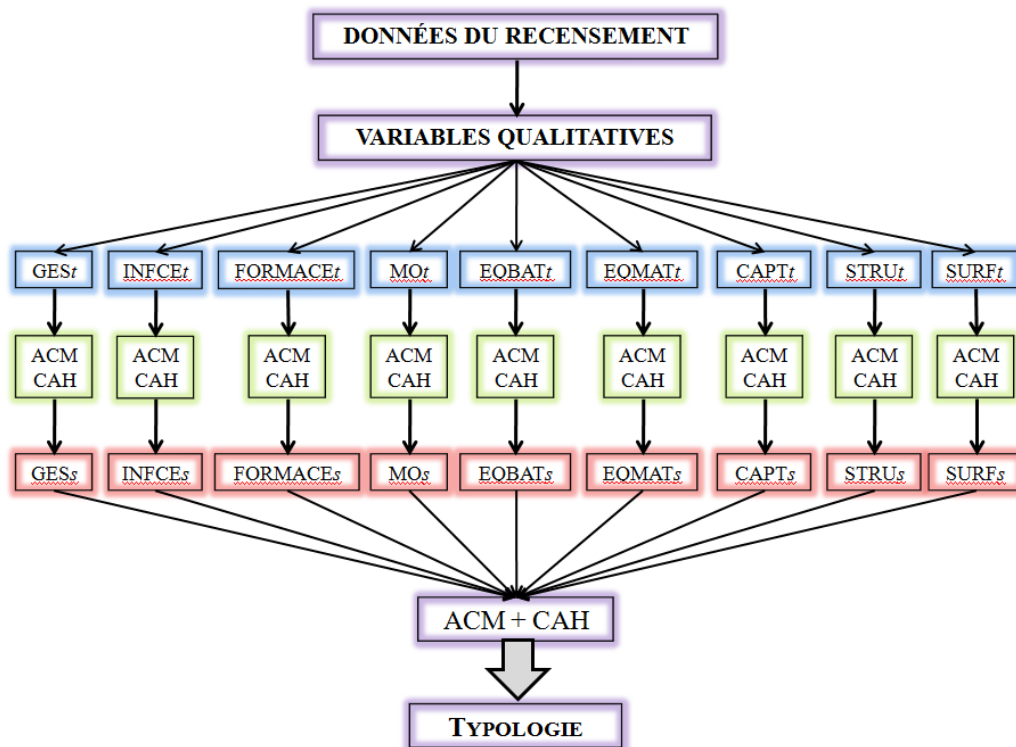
DONNÉES DU RECENSEMENT

VARIABLES QUALITATIVES

GESt
INFCEt
FORMACEt
MOt
EQBATt
EQMATt
CAPTt
STRUt
SURFt

ACM CAH
ACM CAH
ACM CAH
ACM CAH
ACM CAH
ACM CAH
ACM CAH
ACM CAH
ACM CAH

GESs
INFCEs
FORMACEs
MOs
EQBATs
EQMATs
CAPTs
STRUs
SURFs

ACM + CAH

TYPOLOGIE